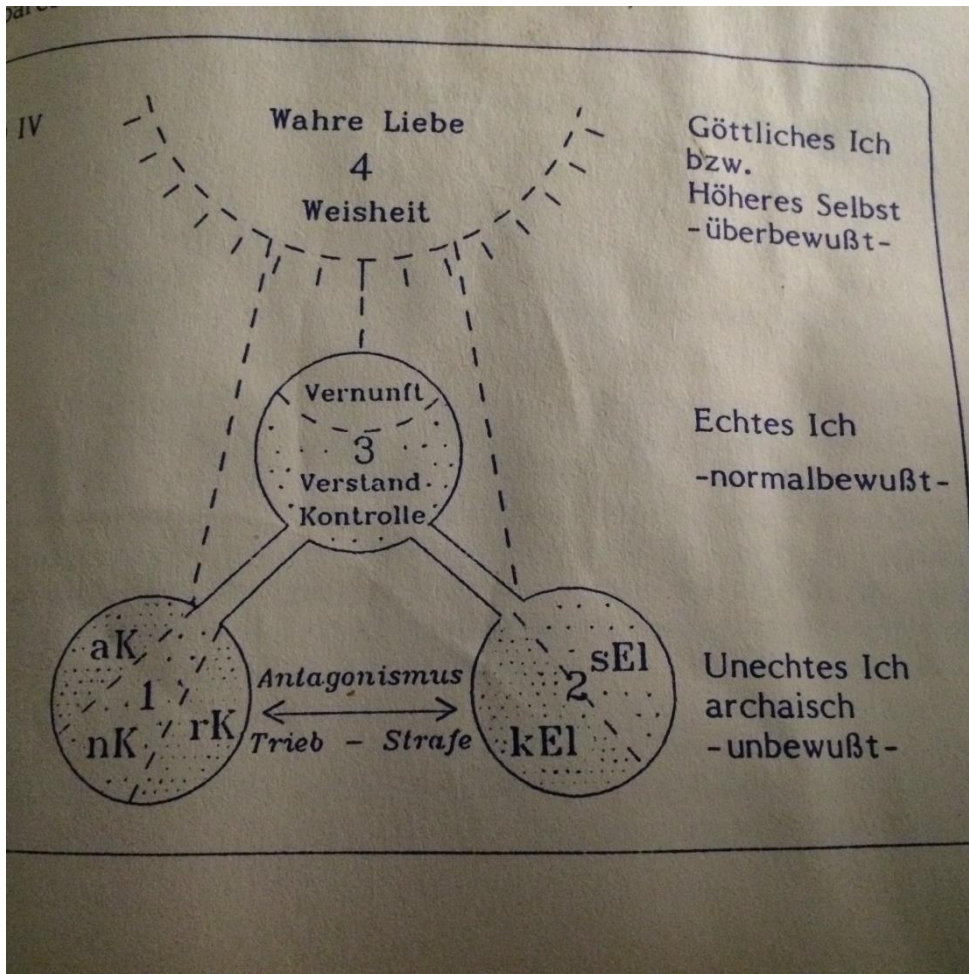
IV

Wahre Liebe
4
Weisheit

Göttliches Ich bzw. Höheres Selbst -überbewußt-

Vernunft
3
Verstand
Kontrolle

Echtes Ich
-normalbewußt-

aK
1
nK
rK

Antagonismus
Trieb - Strafe

2
sEl
kEl

Unechtes Ich archaisch -unbewußt-